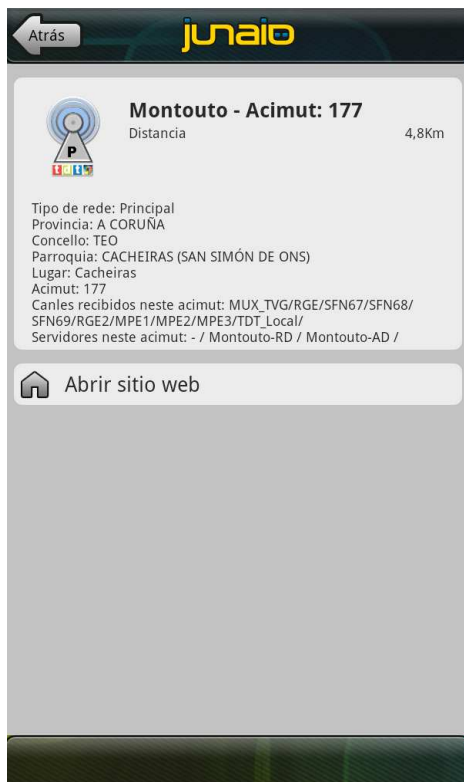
Atrás

junaio

P
tdt

Montouto - Acimut: 177
Distancia 4,8Km

Tipo de rede: Principal
Provincia: A CORUÑA
Concello: TEO
Parroquia: CACHEIRAS (SAN SIMÓN DE ONS)
Lugar: Cacheiras
Acimut: 177
Canles recibidos neste acimut: MUX_TVG/RGE/SFN67/SFN68/SFN69/RGE2/MPE1/MPE2/MPE3/TDT_Local/
Servidores neste acimut: - / Montouto-RD / Montouto-AD /

Abrir sitio web